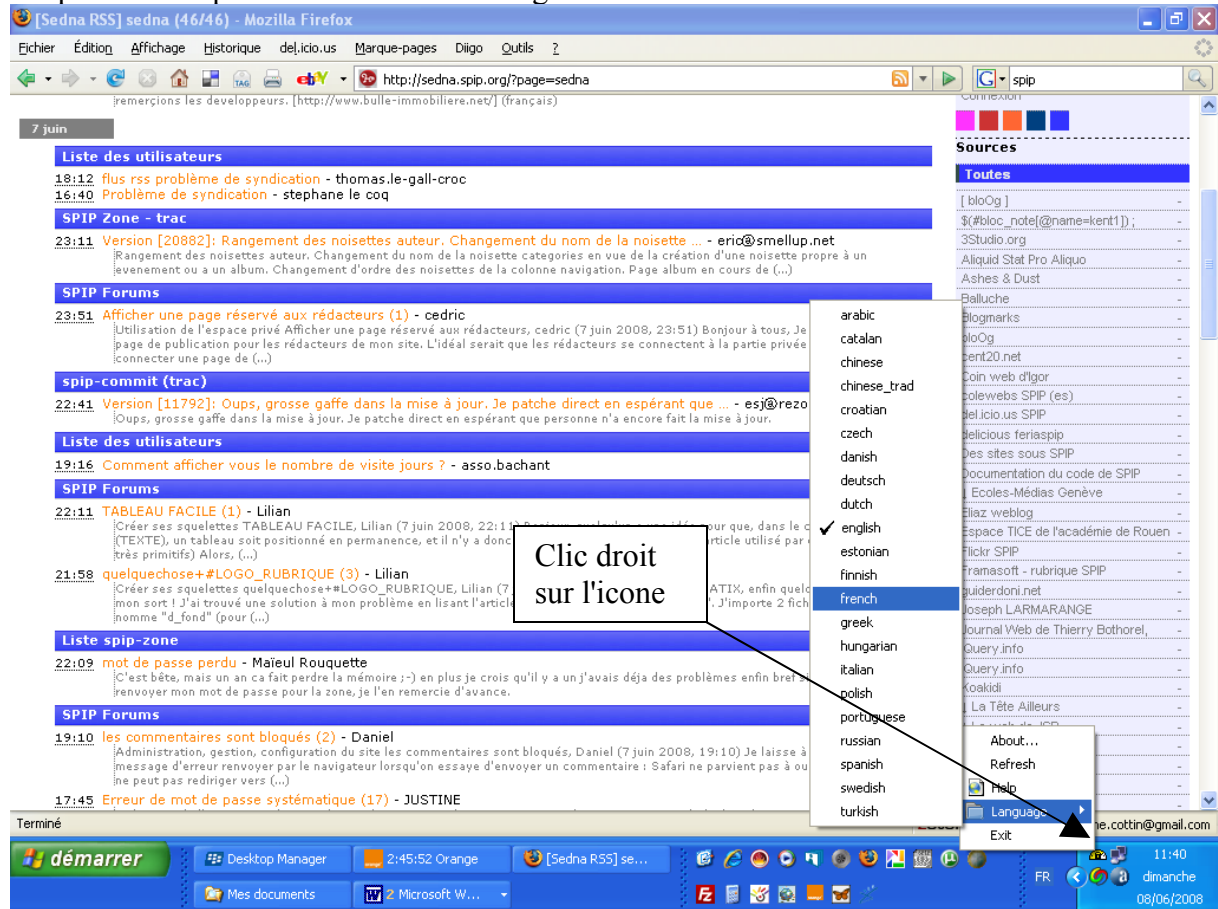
[Sedna RSS] sedna (46/46) - Mozilla Firefox

Fichier Édition Affichage Historique del.icio.us Marque-pages Diigo Outils ?

http://sedna.spip.org/?page=sedna

spip

remerçions les developpeurs. [http://www.bulle-immobiliere.net/] (français)

7 juin

Liste des utilisateurs

18:12 flus rss problème de syndication - thomas.le-gall-croc
16:40 Problème de syndication - stephane le coq

SPIP Zone - trac

23:11 Version [20882]: Rangement des noisettes auteur. Changement du nom de la noisette ... - eric@smellup.net
Rangement des noisettes auteur. Changement du nom de la noisette categories en vue de la création d'une noisette propre à un evenement ou a un album. Changement d'ordre des noisettes de la colonne navigation. Page album en cours de (...)

SPIP Forums

23:51 Afficher une page réservé aux rédacteurs (1) - cedric
Utilisation de l'espace privé Afficher une page réservé aux rédacteurs, cedric (7 juin 2008, 23:51) Bonjour à tous, Je page de publication pour les rédacteurs de mon site. L'idéal serait que les rédacteurs se connectent à la partie privée connecter une page de (...)

spip-commit (trac)

22:41 Version [11792]: Oups, grosse gaffe dans la mise à jour. Je patche direct en espérant que ... - esj@rezo
Oups, grosse gaffe dans la mise à jour. Je patche direct en espérant que personne n'a encore fait la mise à jour.

Liste des utilisateurs

19:16 Comment afficher vous le nombre de visite jours ? - asso.bachant

SPIP Forums

22:11 TABLEAU FACILE (1) - Lilian
Créer ses squelettes TABLEAU FACILE, Lilian (7 juin 2008, 22:11) Bonjour, quelqu'un a une idée pour que, dans le c (TEXTE), un tableau soit positionné en permanence, et il n'y a donc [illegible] article utilisé par très primitifs) Alors, (...)

21:58 quelquechose+#LOGO_RUBRIQUE (3) - Lilian
Créer ses squelettes quelquechose+#LOGO_RUBRIQUE, Lilian (7 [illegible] ATIX, enfin quel mon sort ! J'ai trouvé une solution à mon problème en lisant l'article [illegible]. J'importe 2 fich nommé "d_fond" (pour (...)

Liste spip-zone

22:09 mot de passe perdu - Maïeul Rouquette
C'est bête, mais un an ca fait perdre la mémoire ;-) en plus je crois qu'il y a un j'avais déja des problèmes enfin bref s renvoyer mon mot de passe pour la zone, je l'en remercie d'avance.

SPIP Forums

19:10 les commentaires sont bloqués (2) - Daniel
Administration, gestion, configuration du site les commentaires sont bloqués, Daniel (7 juin 2008, 19:10) Je laisse à message d'erreur renvoyer par le navigateur lorsqu'on essaye d'envoyer un commentaire : Safari ne parvient pas à ou ne peut pas rediriger vers (...)

17:45 Erreur de mot de passe systématique (17) - JUSTINE

Clic droit sur l'icone

arabic
catalan
chinese
chinese_trad
croatian
czech
danish
deutsch
dutch
✓ english
estonian
finnish
french
greek
hungarian
italian
polish
portuguese
russian
spanish
swedish
turkish

About...
Refresh
Help
Language
Exit

Connexion
Sources
Toutes
[ bloOg ]
$(#bloc_note[@name=kent1]) ;
3Studio.org
Aliquid Stat Pro Aliquo
Ashes & Dust
Balluche
Blogmarks
bloOg
cent20.net
Coin web d'Igor
colewebs SPIP (es)
del.icio.us SPIP
delicious feriaspip
Des sites sous SPIP
Documentation du code de SPIP
Ecoles-Médias Genève
Eliaz weblog
Espace TICE de l'académie de Rouen
Flickr SPIP
Framasoft - rubrique SPIP
guiderdoni.net
Joseph LARMARANGE
Journal Web de Thierry Bothorel,
jQuery.info
jQuery.info
Koakidi
La Tête Ailleurs

Terminé
e.cottin@gmail.com

démarrer
Desktop Manager
2:45:52 Orange
[Sedna RSS] se...
Mes documents
2 Microsoft W...
FR
11:40
dimanche
08/06/2008